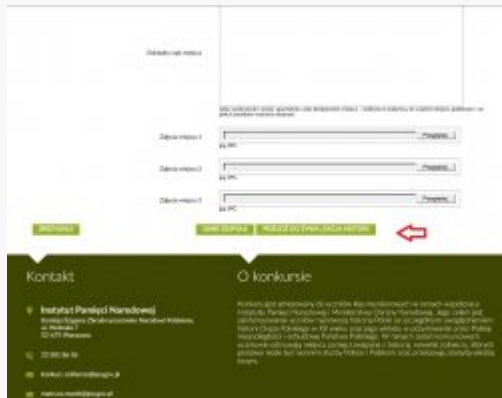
Dokładny opis miejsca

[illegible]

Zdjęcie miejsca 1
Przeglądaj...
jpg JPG

Zdjęcie miejsca 2
Przeglądaj...
jpg JPG

Zdjęcie miejsca 3
Przeglądaj...
jpg JPG

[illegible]

ZAPISZ ZGŁOSZENIE

PRZEJDŹ DO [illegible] HISTORII

Kontakt

Instytut Pamięci Narodowej
Komisja Ścigania Zbrodni przeciwko Narodowi Polskiemu
ul. Wołoska 7
02-675 Warszawa

22 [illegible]

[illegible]@ipn.gov.pl

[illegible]@ipn.gov.pl

O konkursie

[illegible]